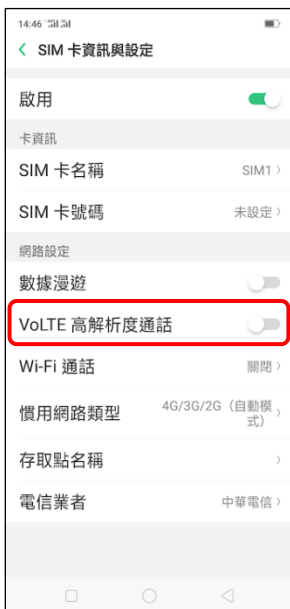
14:46 ⁴ᴳ.ıl ⁴ᴳ.ıl

< SIM 卡資訊與設定

啟用

卡資訊

SIM 卡名稱 SIM1 >

SIM 卡號碼 未設定 >

網路設定

數據漫遊

VoLTE 高解析度通話

Wi-Fi 通話 關閉 >

慣用網路類型 4G/3G/2G（自動模式）>

存取點名稱 >

電信業者 中華電信 >